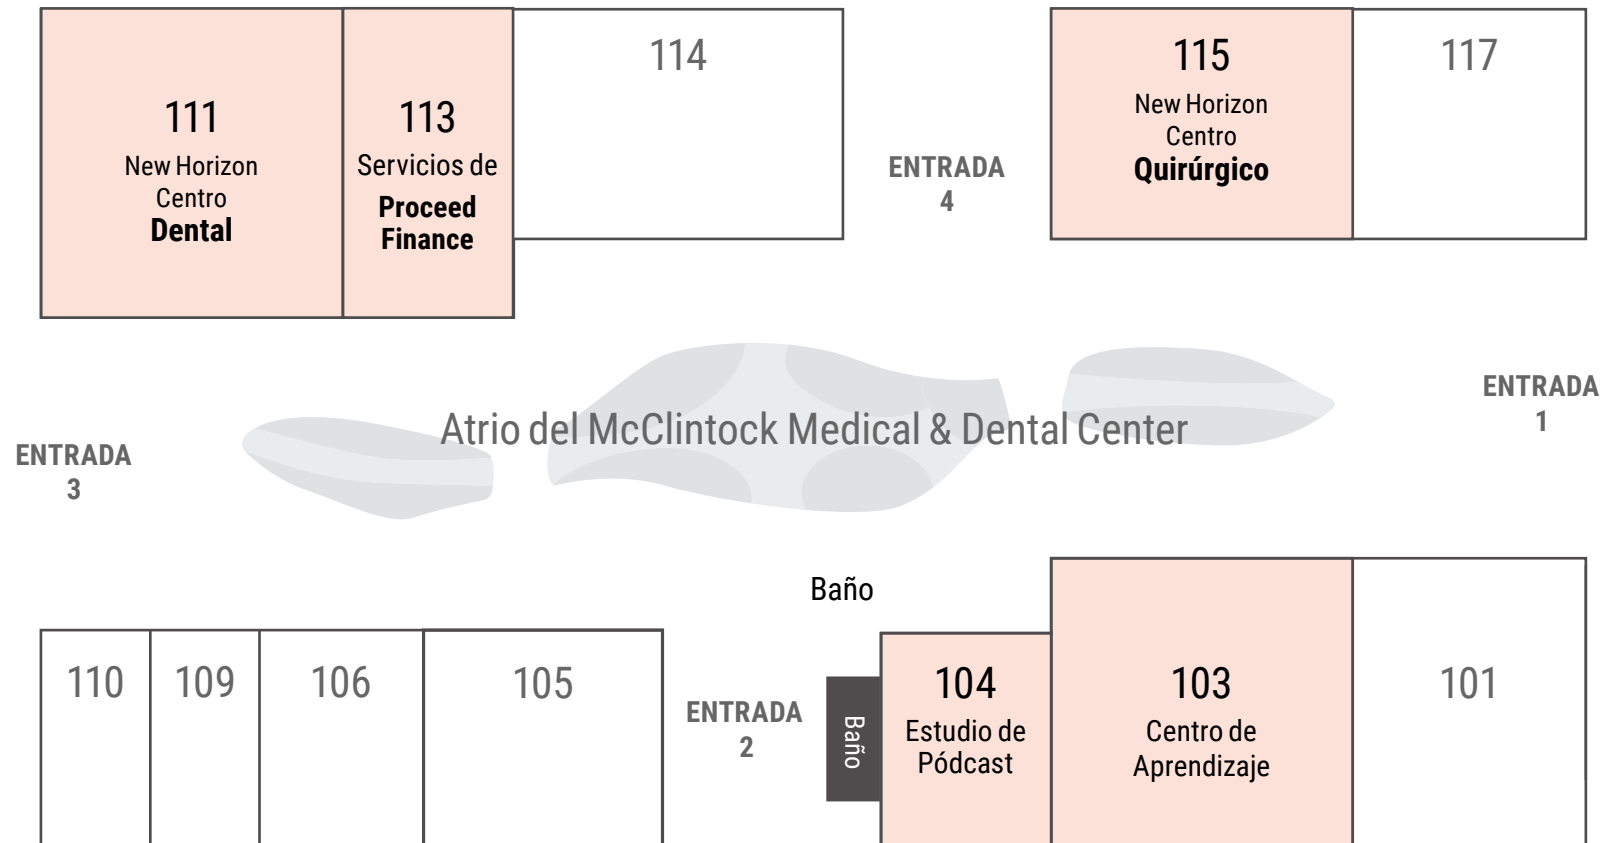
111
New Horizon Centro
Dental

113
Servicios de
Proceed Finance

114

ENTRADA
4

115
New Horizon Centro
Quirúrgico

117

ENTRADA
1

ENTRADA
3

Atrio del McClintock Medical & Dental Center

Baño

110

109

106

105

ENTRADA
2

Baño

104
Estudio de Pódcast

103
Centro de Aprendizaje

101